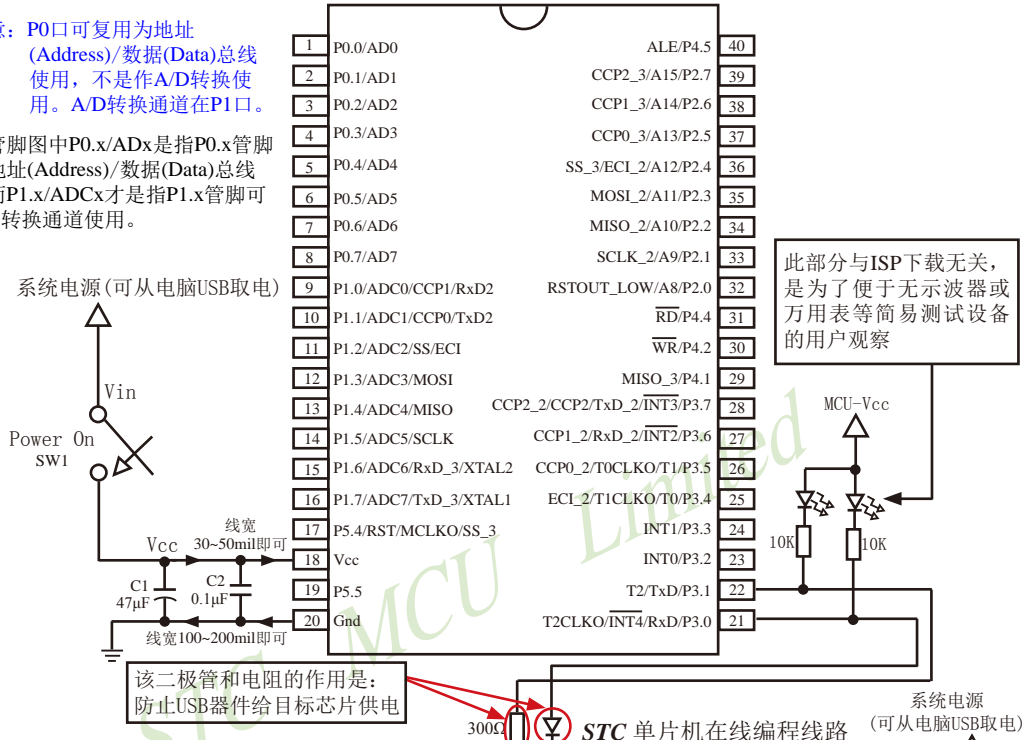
意：P0口可复用为地址(Address)/数据(Data)总线使用，不是作A/D转换使用。A/D转换通道在P1口。

管脚图中P0.x/ADx是指P0.x管脚地址(Address)/数据(Data)总线而P1.x/ADCx才是指P1.x管脚可转换通道使用。

系统电源(可从电脑USB取电)

Vin

Power On
SW1

Vcc

线宽
30~50mil即可

C1
47μF

C2
0.1μF

线宽100~200mil即可

| 1 | P0.0/AD0 | ALE/P4.5 | 40 |
|---|---|---|---|
| 2 | P0.1/AD1 | CCP2_3/A15/P2.7 | 39 |
| 3 | P0.2/AD2 | CCP1_3/A14/P2.6 | 38 |
| 4 | P0.3/AD3 | CCP0_3/A13/P2.5 | 37 |
| 5 | P0.4/AD4 | SS_3/ECI_2/A12/P2.4 | 36 |
| 6 | P0.5/AD5 | MOSI_2/A11/P2.3 | 35 |
| 7 | P0.6/AD6 | MISO_2/A10/P2.2 | 34 |
| 8 | P0.7/AD7 | SCLK_2/A9/P2.1 | 33 |
| 9 | P1.0/ADC0/CCP1/RxD2 | RSTOUT_LOW/A8/P2.0 | 32 |
| 10 | P1.1/ADC1/CCP0/TxD2 | $\overline{RD}$/P4.4 | 31 |
| 11 | P1.2/ADC2/SS/ECI | $\overline{WR}$/P4.2 | 30 |
| 12 | P1.3/ADC3/MOSI | MISO_3/P4.1 | 29 |
| 13 | P1.4/ADC4/MISO | CCP2_2/CCP2/TxD_2/$\overline{INT3}$/P3.7 | 28 |
| 14 | P1.5/ADC5/SCLK | CCP1_2/RxD_2/$\overline{INT2}$/P3.6 | 27 |
| 15 | P1.6/ADC6/RxD_3/XTAL2 | CCP0_2/T0CLKO/T1/P3.5 | 26 |
| 16 | P1.7/ADC7/TxD_3/XTAL1 | ECI_2/T1CLKO/T0/P3.4 | 25 |
| 17 | P5.4/RST/MCLKO/SS_3 | INT1/P3.3 | 24 |
| 18 | Vcc | INT0/P3.2 | 23 |
| 19 | P5.5 | T2/TxD/P3.1 | 22 |
| 20 | Gnd | T2CLKO/$\overline{INT4}$/RxD/P3.0 | 21 |

此部分与ISP下载无关，是为了便于无示波器或万用表等简易测试设备的用户观察

MCU-Vcc

10K
10K

STC MCU Limited

该二极管和电阻的作用是：防止USB器件给目标芯片供电

300Ω

STC 单片机在线编程线路

系统电源
(可从电脑USB取电)